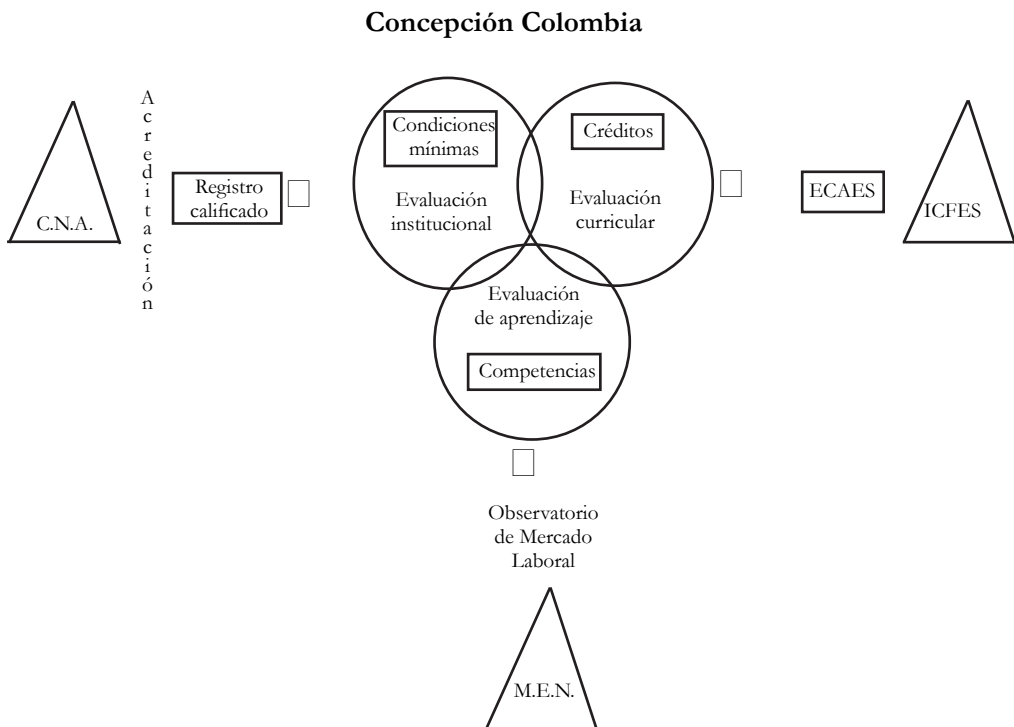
Concepción Colombia

C.N.A.

A
c
r
e
d
i
t
a
c
i
ó
n

Registro calificado

Condiciones mínimas

Evaluación institucional

Créditos

Evaluación curricular

Evaluación de aprendizaje

Competencias

ECAES

ICFES

Observatorio de Mercado Laboral

M.E.N.